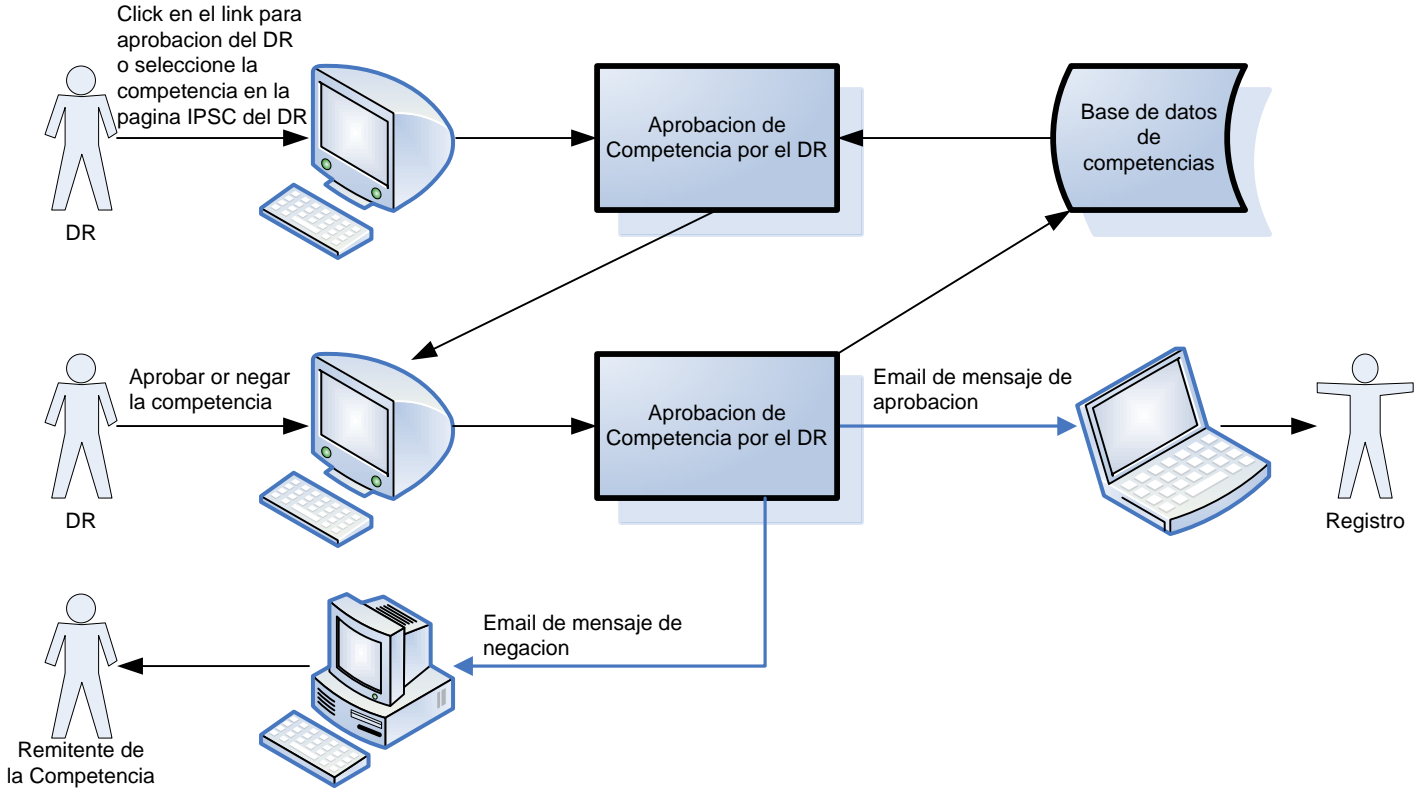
Click en el link para aprobacion del DR o seleccione la competencia en la pagina IPSC del DR

DR

Aprobacion de Competencia por el DR

Base de datos de competencias

Aprobar or negar la competencia

DR

Aprobacion de Competencia por el DR

Email de mensaje de aprobacion

Registro

Email de mensaje de negacion

Remitente de la Competencia